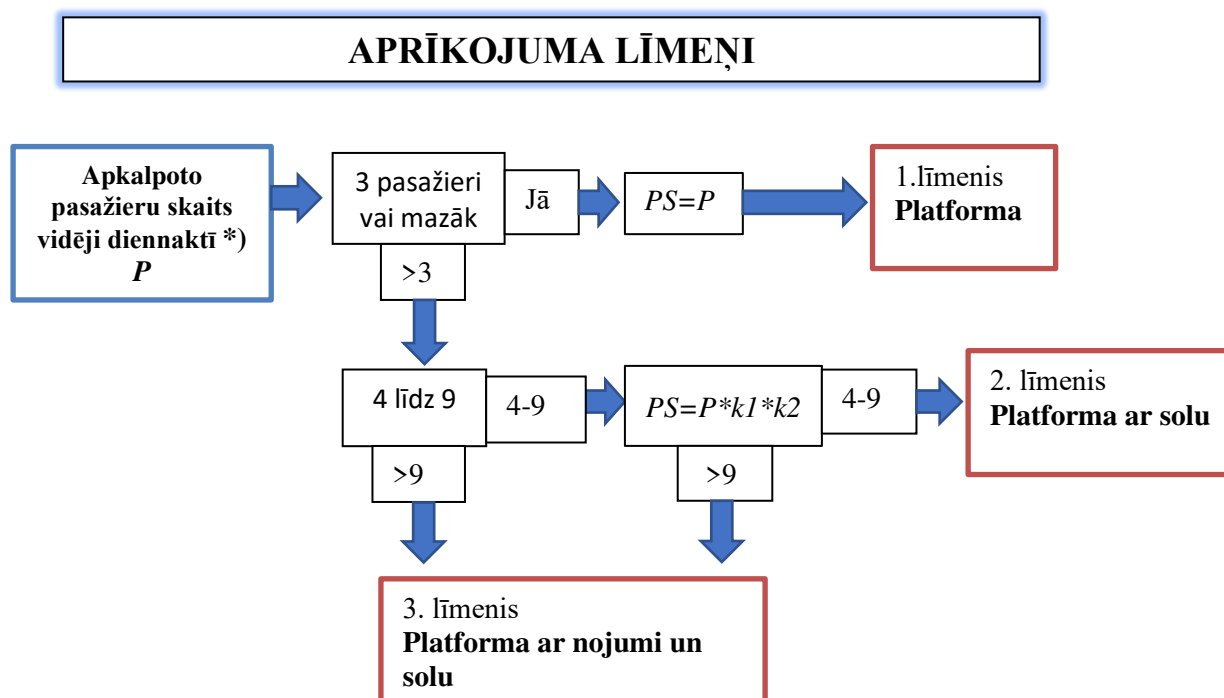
APRĪKOJUMA LĪMEŅI

Apkalpoto pasažieru skaits vidēji diennaktī *) $P$

3 pasažieri vai mazāk

Jā

$PS=P$

1.līmenis
**Platforma**

>3

4 līdz 9

4-9

$PS=P*k1*k2$

4-9

2. līmenis
**Platforma ar solu**

>9

>9

3. līmenis
**Platforma ar nojumi un solu**